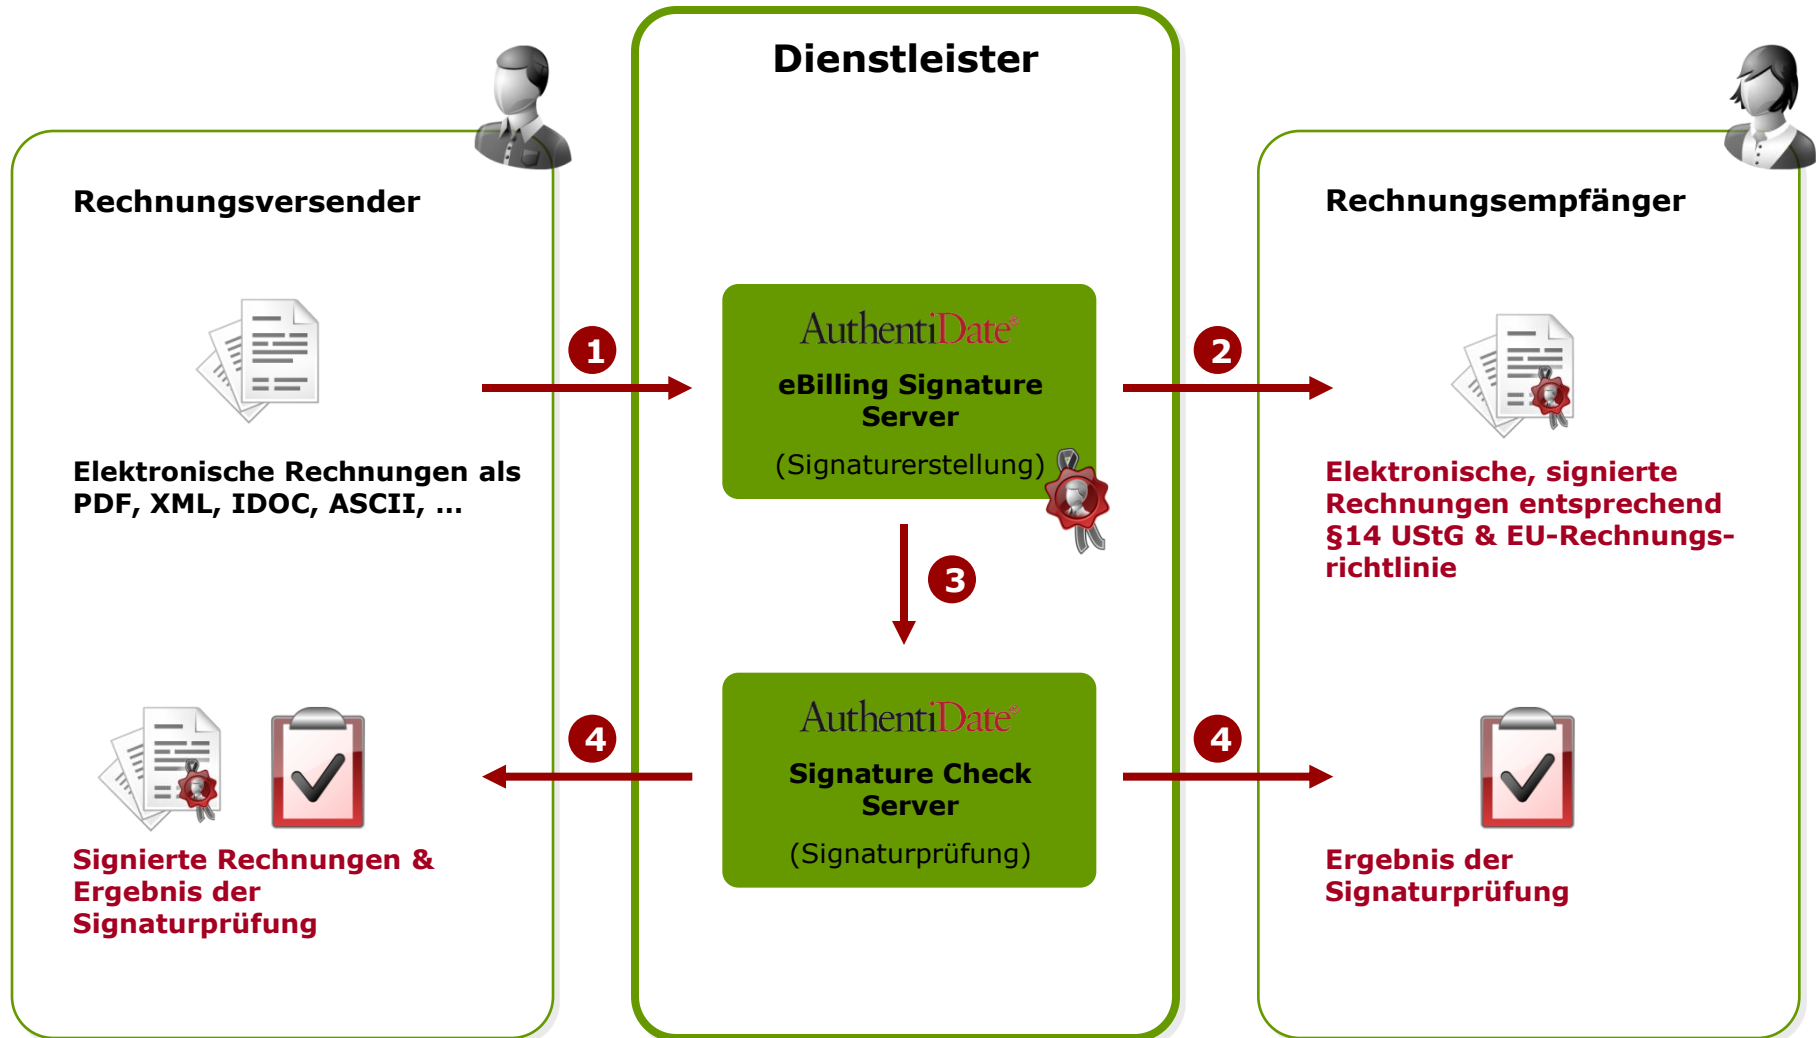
Dienstleister

Rechnungsversender

Elektronische Rechnungen als PDF, XML, IDOC, ASCII, ...

1

AuthentiDate®

eBilling Signature Server

(Signaturerstellung)

2

Rechnungsempfänger

Elektronische, signierte Rechnungen entsprechend §14 UStG & EU-Rechnungsrichtlinie

3

4

AuthentiDate®

Signature Check Server

(Signaturprüfung)

4

Signierte Rechnungen & Ergebnis der Signaturprüfung

Ergebnis der Signaturprüfung